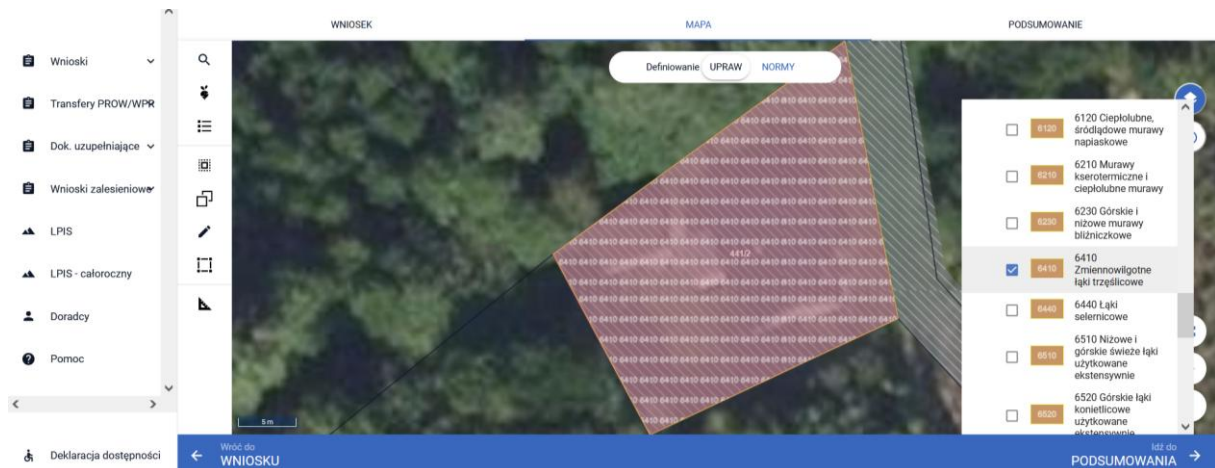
WNIOSEK
MAPA
PODSUMOWANIE

Wnioski
Transfery PROW/WPR
Dok. uzupełniające
Wnioski zalesieniowe
LPIS
LPIS - całoroczny
Doradcy
Pomoc

Deklaracja dostępności

Definiowanie UPRAW NORMY

6120 6120 Ciepłolubne, śródlądowe murawy napiaskowe
6210 6210 Murawy kserotermiczne i ciepłolubne murawy
6230 6230 Górskie i niżowe murawy bliźniczkowe
6410 6410 Zmiennowilgotne łąki trzęślicowe
6440 6440 Łąki selernicowe
6510 6510 Niżowe i górskie świeże łąki użytkowane ekstensywnie
6520 6520 Górskie łąki konietlicowe użytkowane ekstensywnie

5 m

Wróć do
WNIOSKU

Idź do
PODSUMOWANIA